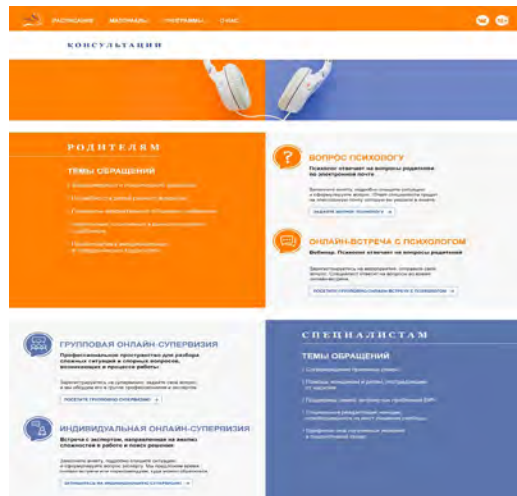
РАСПИСАНИЕ МАТЕРИАЛЫ ПРОГРАММЫ О НАС

КОНСУЛЬТАЦИИ

РОДИТЕЛЯМ

ТЕМЫ ОБРАЩЕНИЙ

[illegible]

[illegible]

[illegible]

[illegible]

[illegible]

ВОПРОС ПСИХОЛОГУ

Психолог отвечает на вопросы родителей по электронной почте

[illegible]

ЗАДАЙТЕ ВОПРОС ПСИХОЛОГУ

ОНЛАЙН-ВСТРЕЧА С ПСИХОЛОГОМ

Вебинар. Психолог отвечает на вопросы родителей

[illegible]

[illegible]

ГРУППОВАЯ ОНЛАЙН-СУПЕРВИЗИЯ

Профессиональное пространство для разбора сложных ситуаций и спорных вопросов, возникающих в процессе работы

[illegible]

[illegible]

ИНДИВИДУАЛЬНАЯ ОНЛАЙН-СУПЕРВИЗИЯ

Встреча с экспертом, направленная на анализ сложностей в работе и поиск решения

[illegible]

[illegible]

СПЕЦИАЛИСТАМ

ТЕМЫ ОБРАЩЕНИЙ

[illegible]

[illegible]

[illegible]

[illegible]

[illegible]